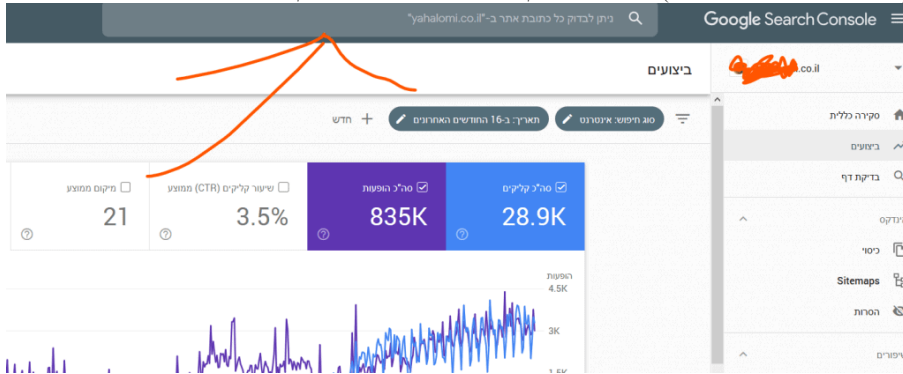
Google Search Console

ניתן לבדוק כל כתובת אתר ב-"yahalomi.co.il"

ביצועים

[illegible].co.il

סקירה כללית

ביצועים

בדיקת דף

אינדקס

כיסוי

Sitemaps

הסרות

שיפורים

סוג חיפוש: אינטרנט

תאריך: ב-16 החודשים האחרונים

חדש

סה"כ קליקים
28.9K

סה"כ הופעות
835K

שיעור קליקים (CTR) ממוצע
3.5%

מיקום ממוצע
21

הופעות
4.5K
3K
1.5K